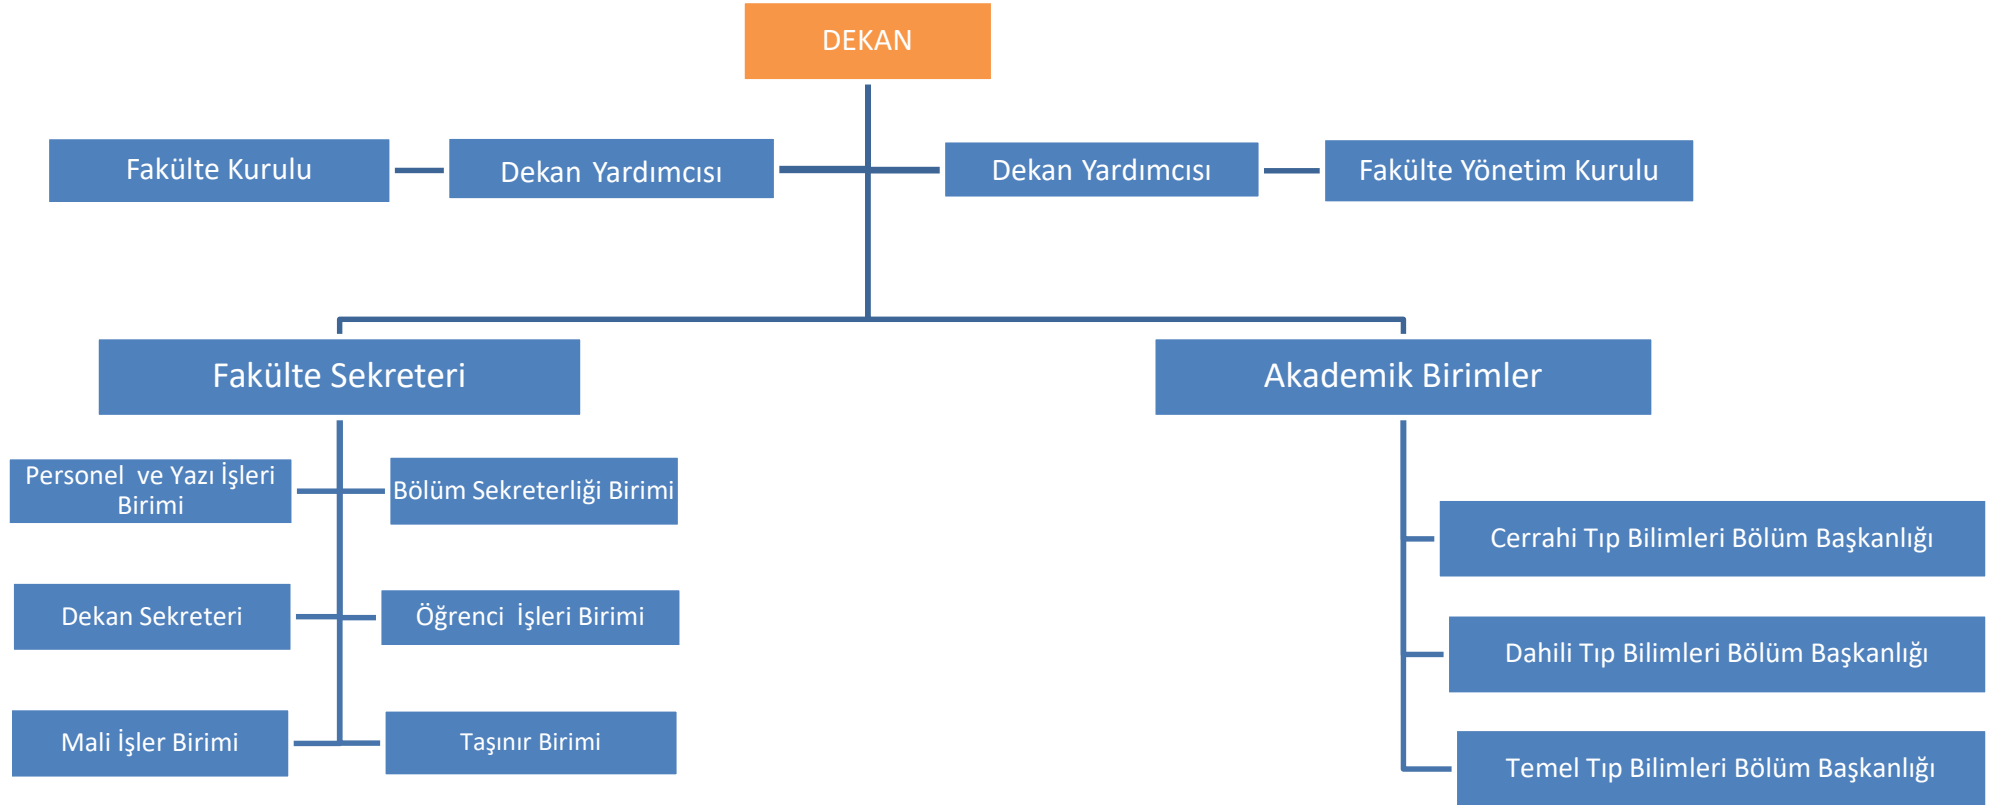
DEKAN

Fakülte Kurulu

Dekan Yardımcısı

Dekan Yardımcısı

Fakülte Yönetim Kurulu

Fakülte Sekreteri

Akademik Birimler

Personel ve Yazı İşleri Birimi

Bölüm Sekreterliği Birimi

Dekan Sekreteri

Öğrenci İşleri Birimi

Mali İşler Birimi

Taşınır Birimi

Cerrahi Tıp Bilimleri Bölüm Başkanlığı

Dahili Tıp Bilimleri Bölüm Başkanlığı

Temel Tıp Bilimleri Bölüm Başkanlığı